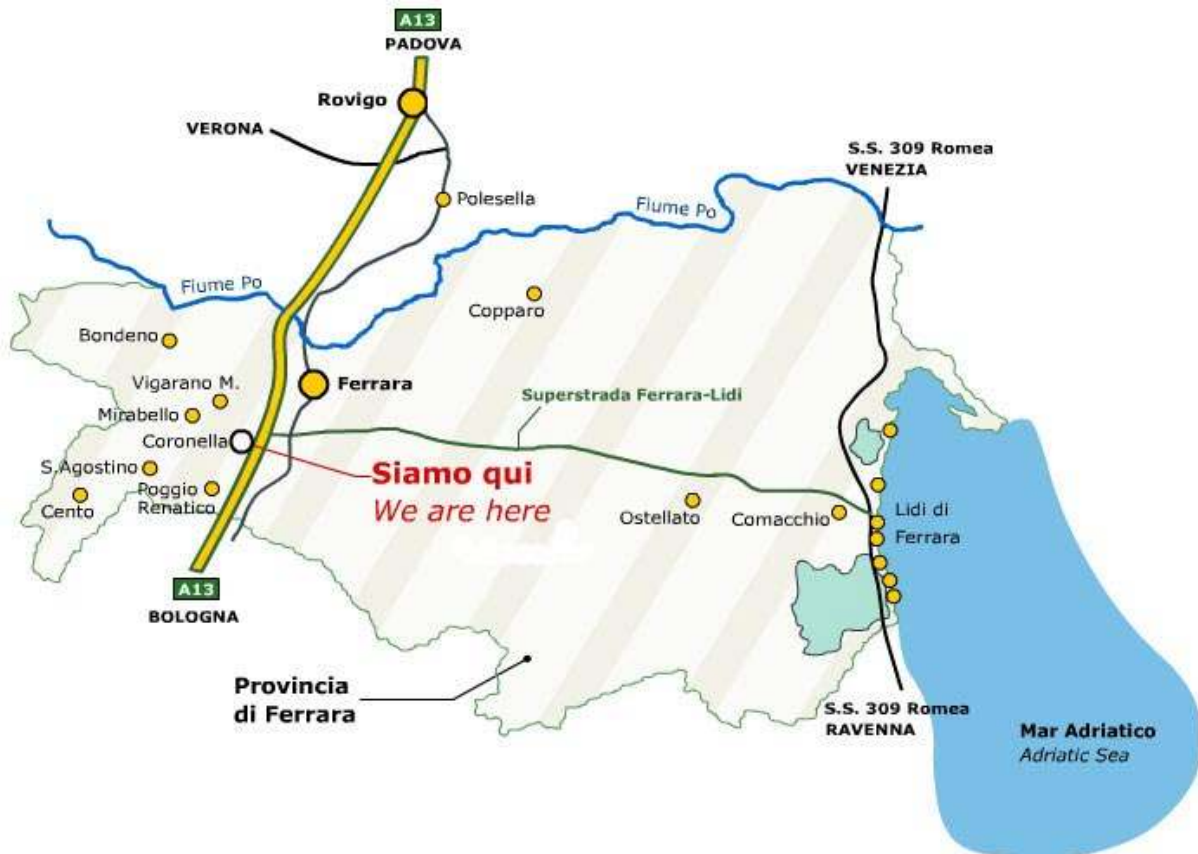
A13
PADOVA

Rovigo

VERONA

S.S. 309 Romea
VENEZIA

Polesella

Fiume Po

Fiume Po

Copparo

Bondeno

Vigarano M.

Ferrara

Mirabello

Superstrada Ferrara-Lidi

Coronella

Siamo qui
We are here

S.Agostino

Poggio Renatico

Cento

Ostellato

Comacchio

Lidi di Ferrara

A13
BOLOGNA

Provincia di Ferrara

S.S. 309 Romea
RAVENNA

Mar Adriatico
Adriatic Sea